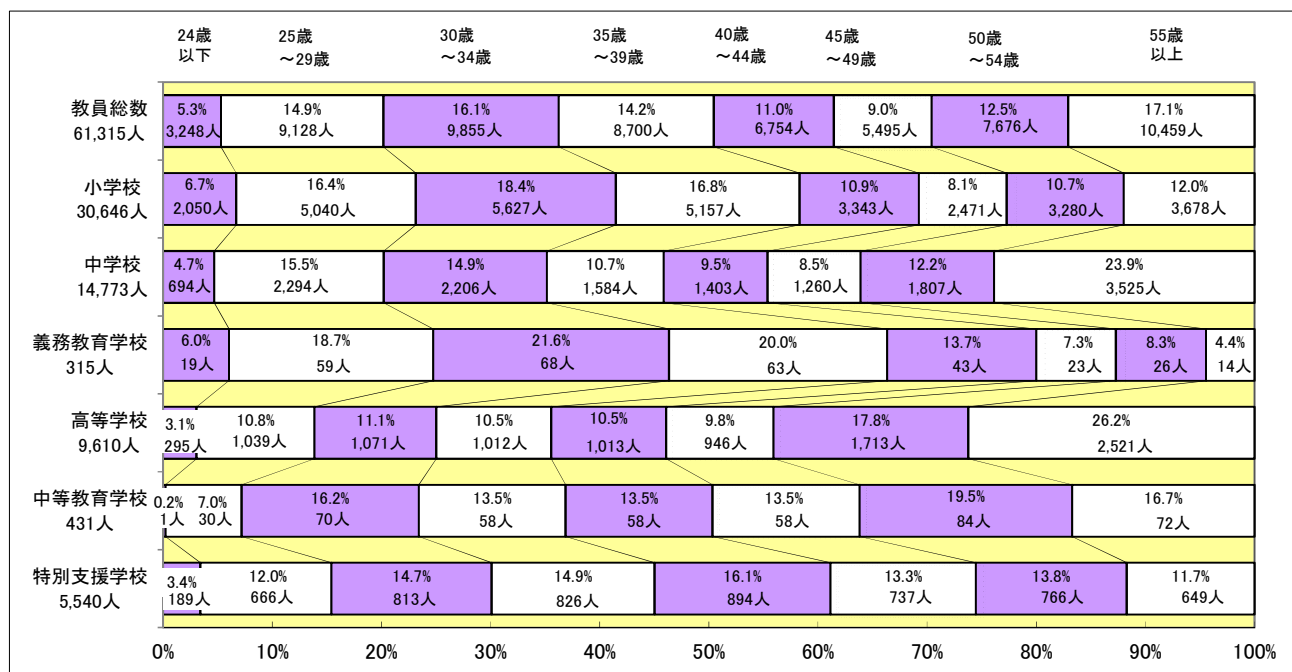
| | 24歳以下 | 25歳～29歳 | 30歳～34歳 | 35歳～39歳 | 40歳～44歳 | 45歳～49歳 | 50歳～54歳 | 55歳以上 |
|---|---|---|---|---|---|---|---|---|
| 教員総数 61,315人 | 5.3% 3,248人 | 14.9% 9,128人 | 16.1% 9,855人 | 14.2% 8,700人 | 11.0% 6,754人 | 9.0% 5,495人 | 12.5% 7,676人 | 17.1% 10,459人 |
| 小学校 30,646人 | 6.7% 2,050人 | 16.4% 5,040人 | 18.4% 5,627人 | 16.8% 5,157人 | 10.9% 3,343人 | 8.1% 2,471人 | 10.7% 3,280人 | 12.0% 3,678人 |
| 中学校 14,773人 | 4.7% 694人 | 15.5% 2,294人 | 14.9% 2,206人 | 10.7% 1,584人 | 9.5% 1,403人 | 8.5% 1,260人 | 12.2% 1,807人 | 23.9% 3,525人 |
| 義務教育学校 315人 | 6.0% 19人 | 18.7% 59人 | 21.6% 68人 | 20.0% 63人 | 13.7% 43人 | 7.3% 23人 | 8.3% 26人 | 4.4% 14人 |
| 高等学校 9,610人 | 3.1% 295人 | 10.8% 1,039人 | 11.1% 1,071人 | 10.5% 1,012人 | 10.5% 1,013人 | 9.8% 946人 | 17.8% 1,713人 | 26.2% 2,521人 |
| 中等教育学校 431人 | 0.2% 1人 | 7.0% 30人 | 16.2% 70人 | 13.5% 58人 | 13.5% 58人 | 13.5% 58人 | 19.5% 84人 | 16.7% 72人 |
| 特別支援学校 5,540人 | 3.4% 189人 | 12.0% 666人 | 14.7% 813人 | 14.9% 826人 | 16.1% 894人 | 13.3% 737人 | 13.8% 766人 | 11.7% 649人 |

0% 10% 20% 30% 40% 50% 60% 70% 80% 90% 100%